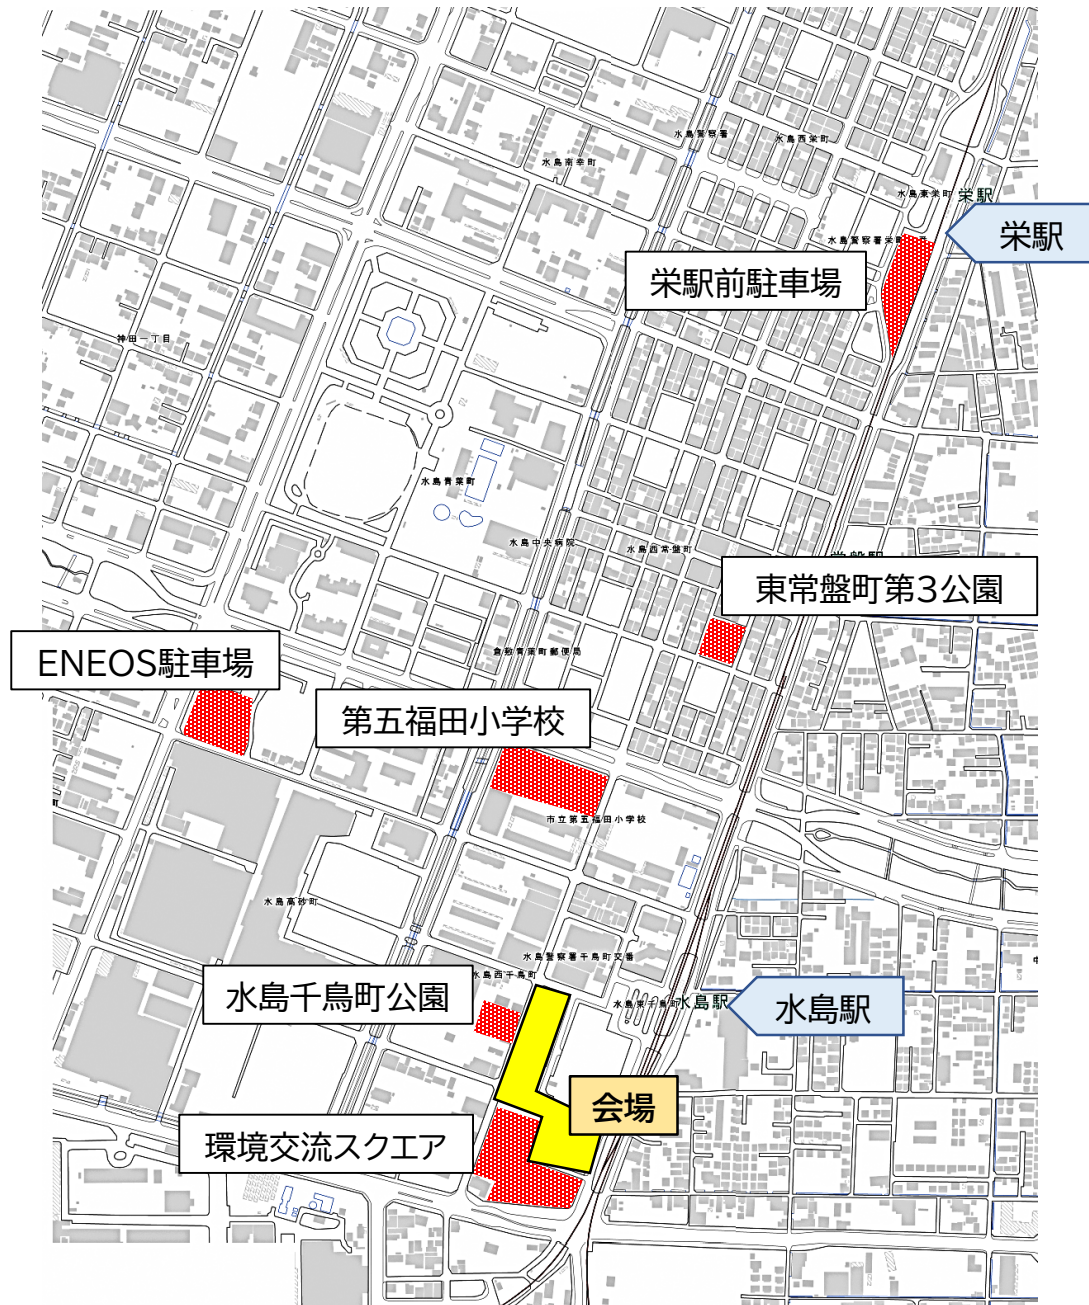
水島警察署
水島西栄町
水島南幸町
水島東栄町 栄駅
栄駅
水島警察署栄
栄駅前駐車場
神田一丁目
水島青葉町
水島中央病院
水島西常盤町
常盤町
東常盤町第3公園
倉敷青葉町郵便局
ENEOS駐車場
第五福田小学校
市立第五福田小学校
水島高砂町
水島警察署千鳥町交番
水島西千鳥町
水島千鳥町公園
水島東千鳥町 水島駅
水島駅
会場
環境交流スクエア